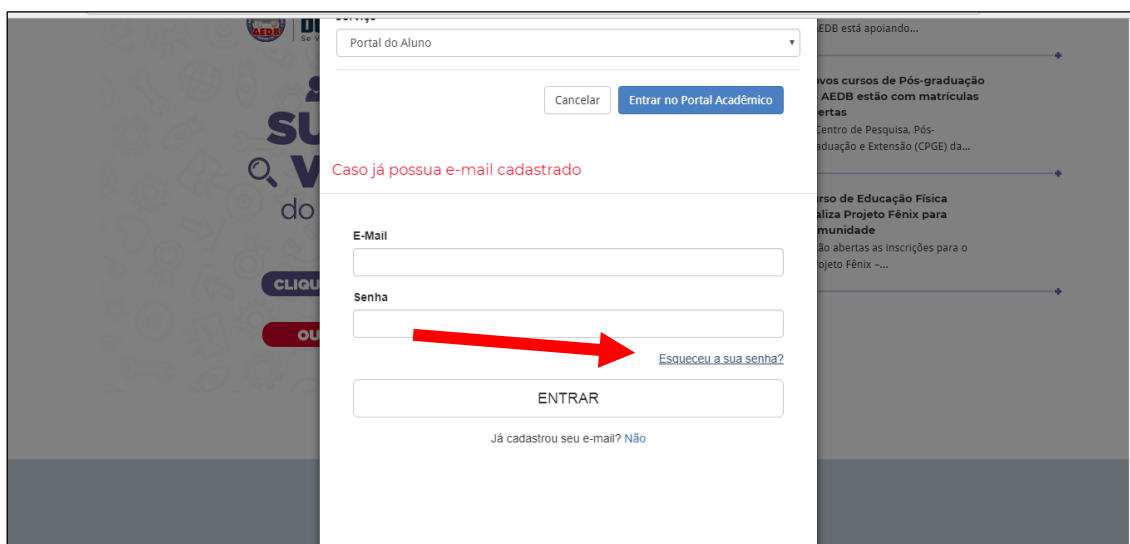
AEDB

Serviço

Portal do Aluno

Cancelar

Entrar no Portal Acadêmico

Caso já possua e-mail cadastrado

E-Mail

Senha

Esqueceu a sua senha?

ENTRAR

Já cadastrou seu e-mail? Não

SU
V
do
CLIQU
OU

AEDB está apoiando...

ovos cursos de Pós-graduação AEDB estão com matrículas ertas

Centro de Pesquisa, Pós-aduação e Extensão (CPGE) da...

rso de Educação Física aliza Projeto Fênix para munidade

ão abertas as inscrições para o rojeto Fênix –...